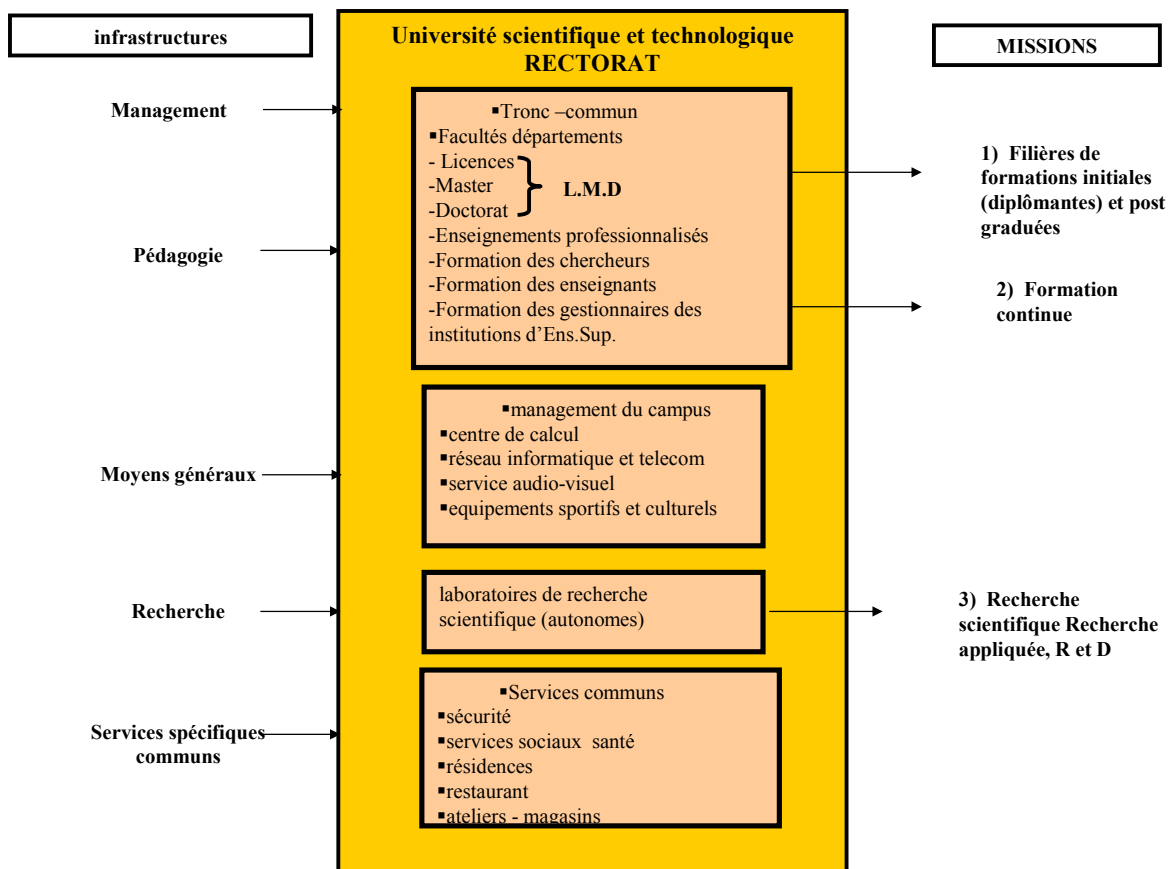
infrastructures

Université scientifique et technologique
RECTORAT

MISSIONS

Management

Pédagogie

Moyens généraux

Recherche

Services spécifiques communs

▪Tronc –commun
▪Facultés départements
- Licences
-Master
-Doctorat
L.M.D
-Enseignements professionnalisés
-Formation des chercheurs
-Formation des enseignants
-Formation des gestionnaires des institutions d'Ens.Sup.

▪management du campus
▪centre de calcul
▪réseau informatique et telecom
▪service audio-visuel
▪equipements sportifs et culturels

laboratoires de recherche scientifique (autonomes)

▪Services communs
▪sécurité
▪services sociaux santé
▪résidences
▪restaurant
▪ateliers - magasins

1) Filières de formations initiales (diplômantes) et post graduées

2) Formation continue

3) Recherche scientifique Recherche appliquée, R et D